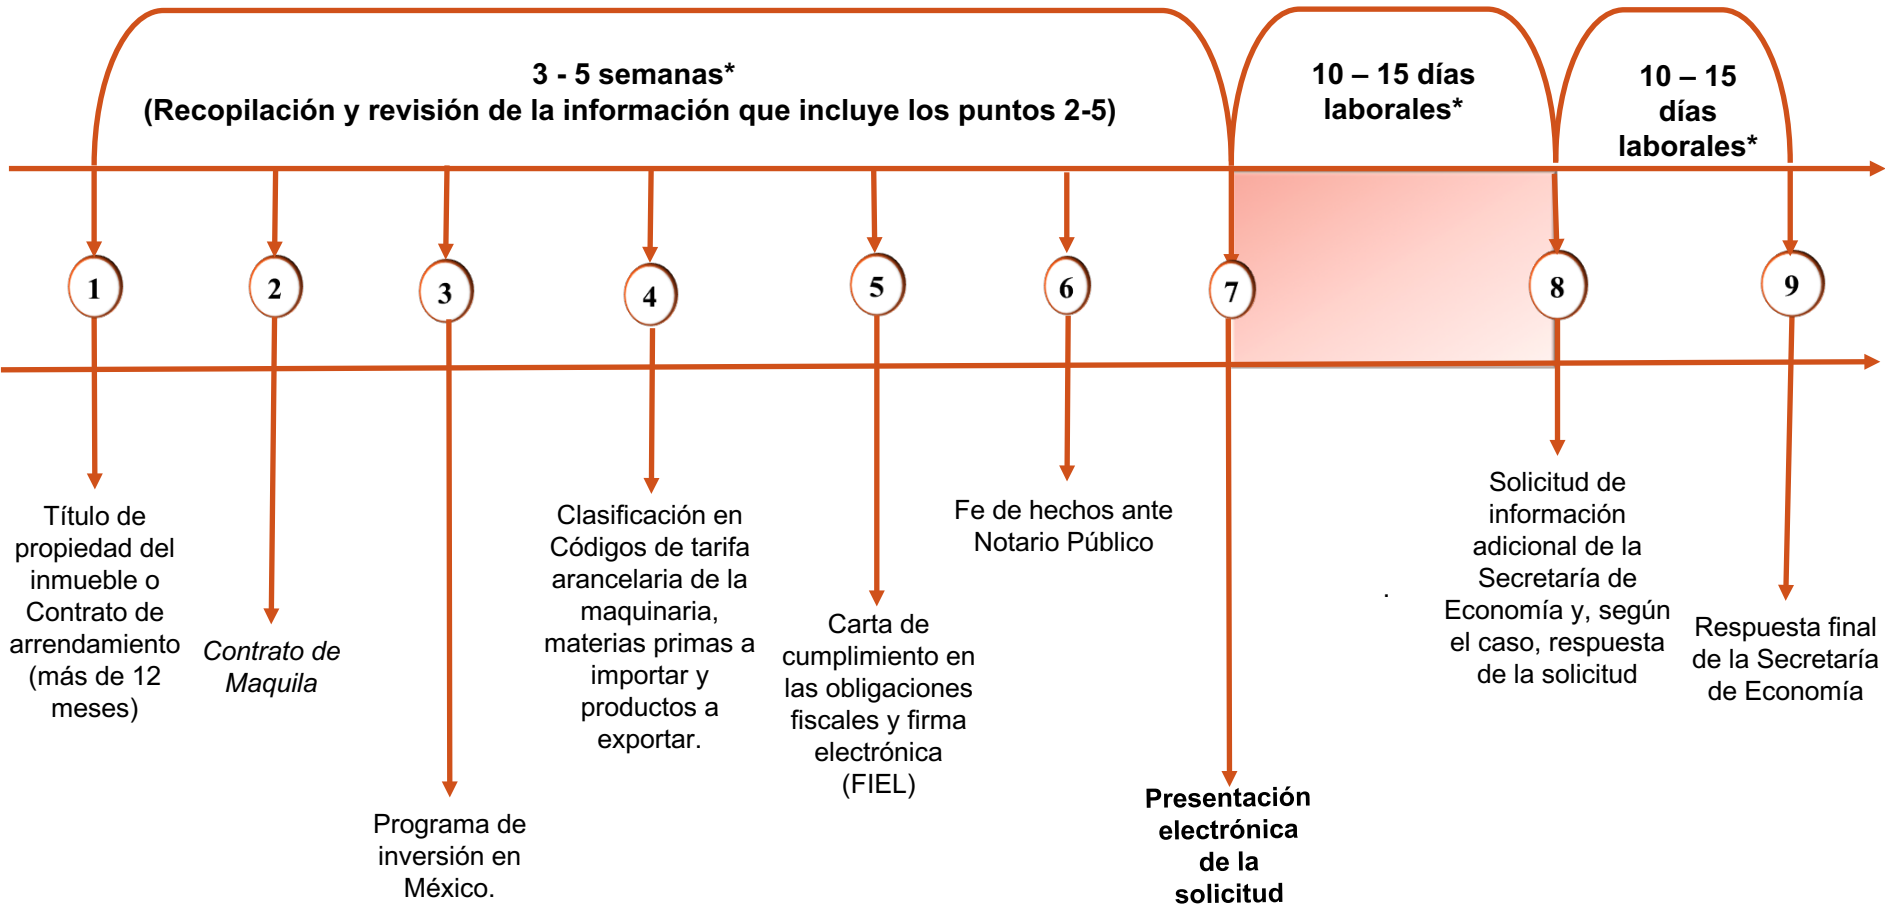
3 - 5 semanas*
(Recopilación y revisión de la información que incluye los puntos 2-5)

10 – 15 días laborales*

10 – 15 días laborales*

1

2

3

4

5

6

7

8

9

Título de propiedad del inmueble o Contrato de arrendamiento (más de 12 meses)

*Contrato de Maquila*

Programa de inversión en México.

Clasificación en Códigos de tarifa arancelaria de la maquinaria, materias primas a importar y productos a exportar.

Carta de cumplimiento en las obligaciones fiscales y firma electrónica (FIEL)

Fe de hechos ante Notario Público

**Presentación electrónica de la solicitud**

Solicitud de información adicional de la Secretaría de Economía y, según el caso, respuesta de la solicitud

Respuesta final de la Secretaría de Economía